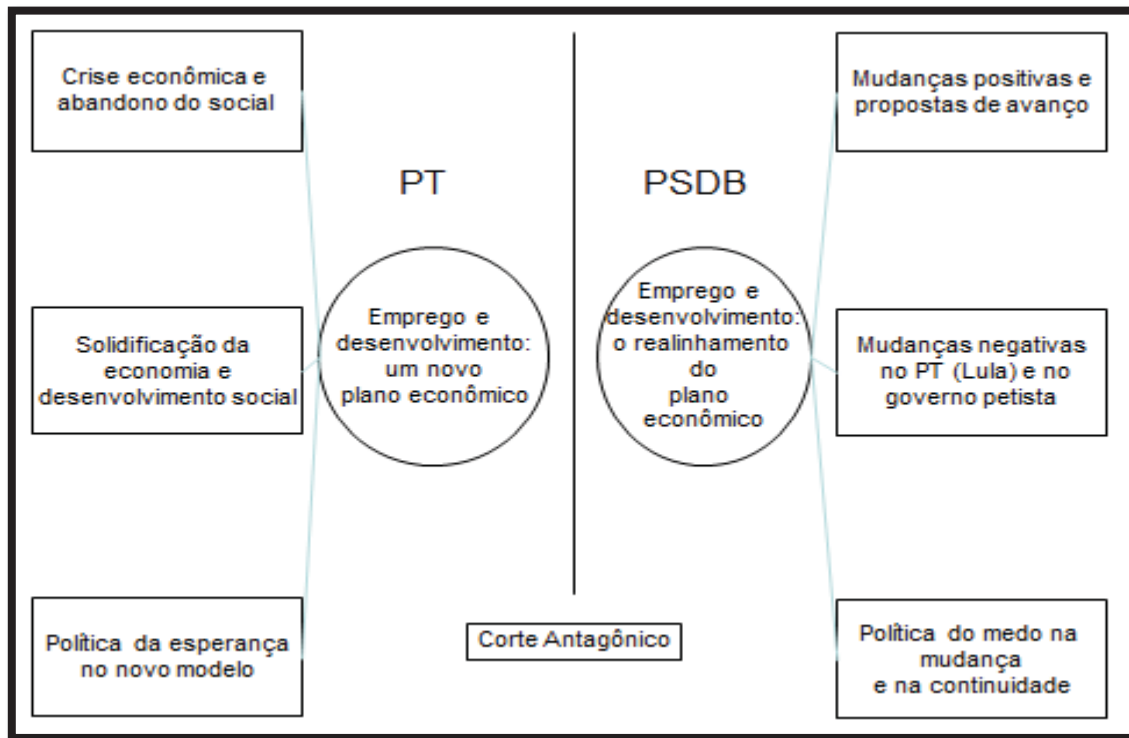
Crise econômica e abandono do social

PT

PSDB

Mudanças positivas e propostas de avanço

Solidificação da economia e desenvolvimento social

Emprego e desenvolvimento: um novo plano econômico

Emprego e desenvolvimento: o realinhamento do plano econômico

Mudanças negativas no PT (Lula) e no governo petista

Política da esperança no novo modelo

Corte Antagônico

Política do medo na mudança e na continuidade